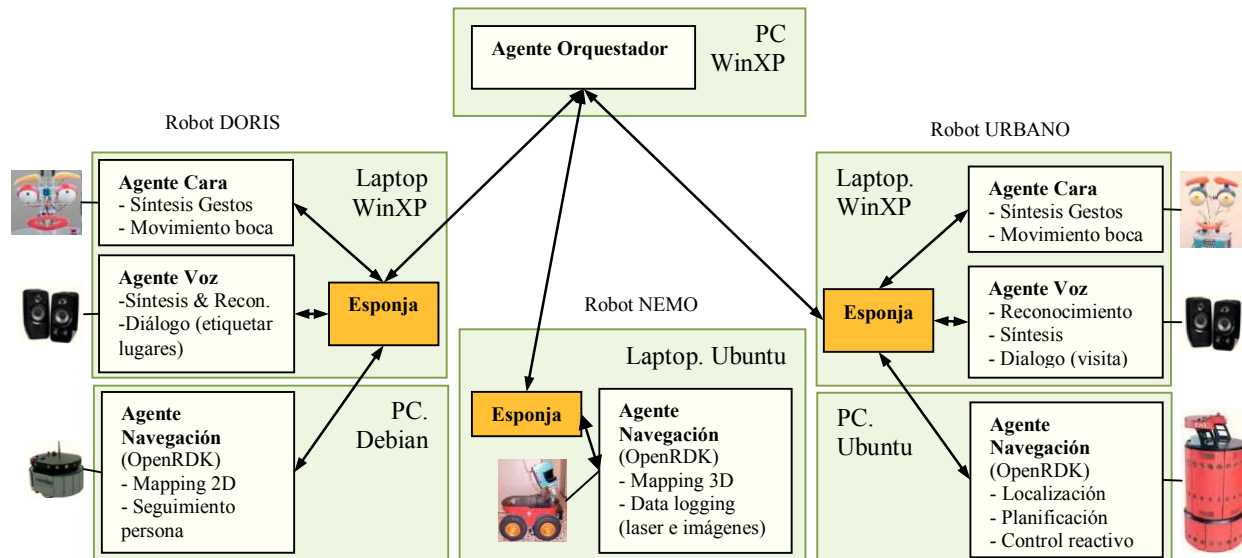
Agente Orquestador

PC WinXP

Robot DORIS

Laptop WinXP

Agente Cara
- Síntesis Gestos
- Movimiento boca

Agente Voz
-Síntesis & Recon.
-Diálogo (etiquetar lugares)

Esponja

PC. Debian

Agente Navegación
(OpenRDK)
- Mapping 2D
- Seguimiento persona

Robot NEMO

Laptop. Ubuntu

Esponja

Agente Navegación
(OpenRDK)
- Mapping 3D
- Data logging (laser e imágenes)

Robot URBANO

Laptop. WinXP

Agente Cara
- Síntesis Gestos
- Movimiento boca

Esponja

Agente Voz
- Reconocimiento
- Síntesis
- Dialogo (visita)

PC. Ubuntu

Agente Navegación
(OpenRDK)
- Localización
- Planificación
- Control reactivo